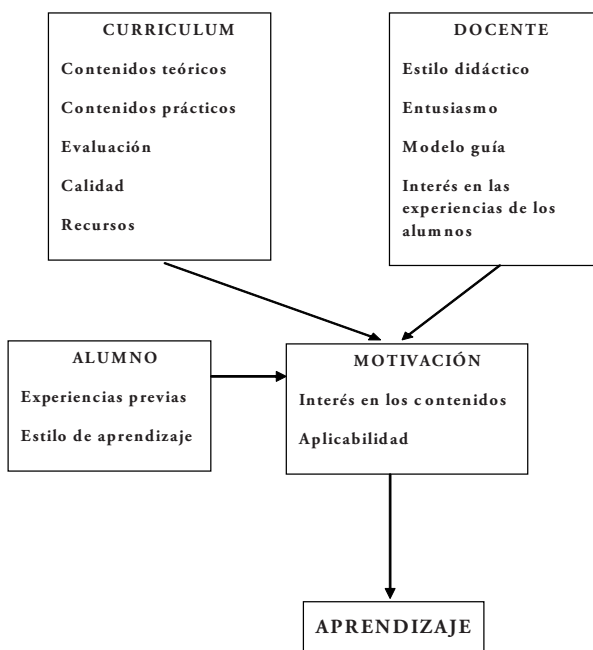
CURRICULUM

Contenidos teóricos

Contenidos prácticos

Evaluación

Calidad

Recursos

DOCENTE

Estilo didáctico

Entusiasmo

Modelo guía

Interés en las experiencias de los alumnos

ALUMNO

Experiencias previas

Estilo de aprendizaje

MOTIVACIÓN

Interés en los contenidos

Aplicabilidad

APRENDIZAJE